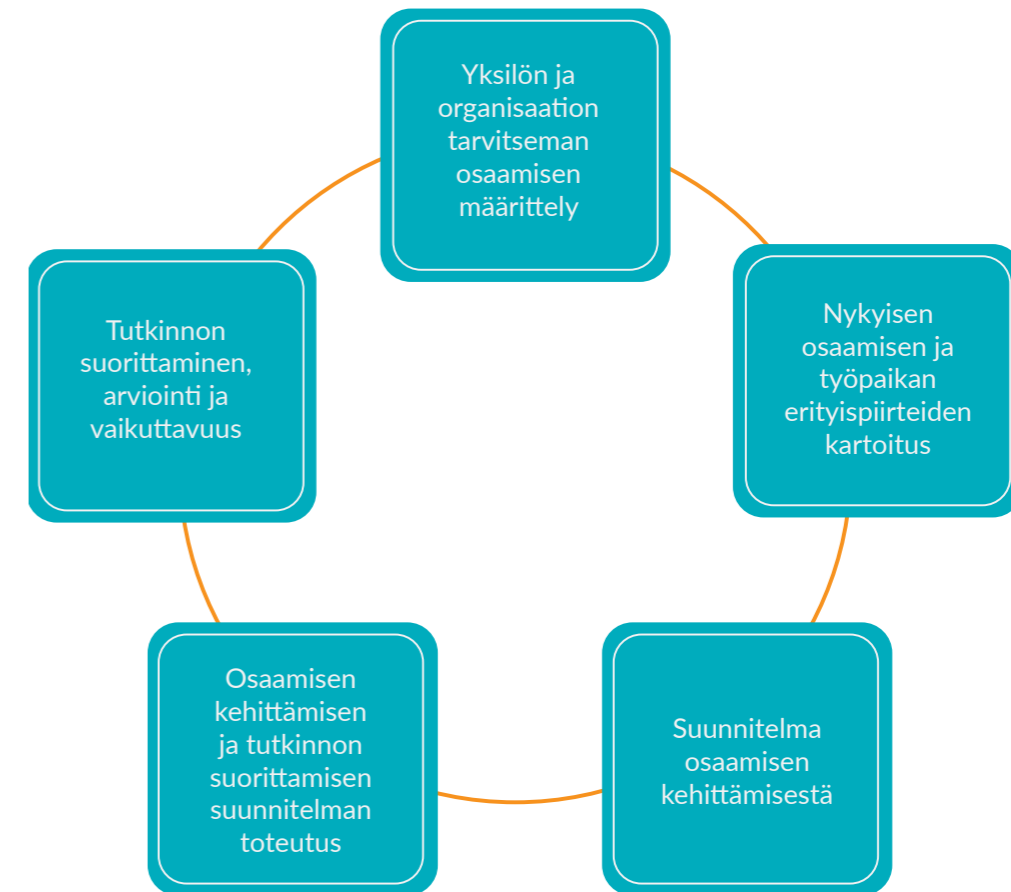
Yksilön ja organisaation tarvitseman osaamisen määrittely

Nykyisen osaamisen ja työpaikan erityispiirteiden kartoitus

Suunnitelma osaamisen kehittämisestä

Osaamisen kehittämisen ja tutkinnon suorittamisen suunnitelman toteutus

Tutkinnon suorittaminen, arviointi ja vaikuttavuus